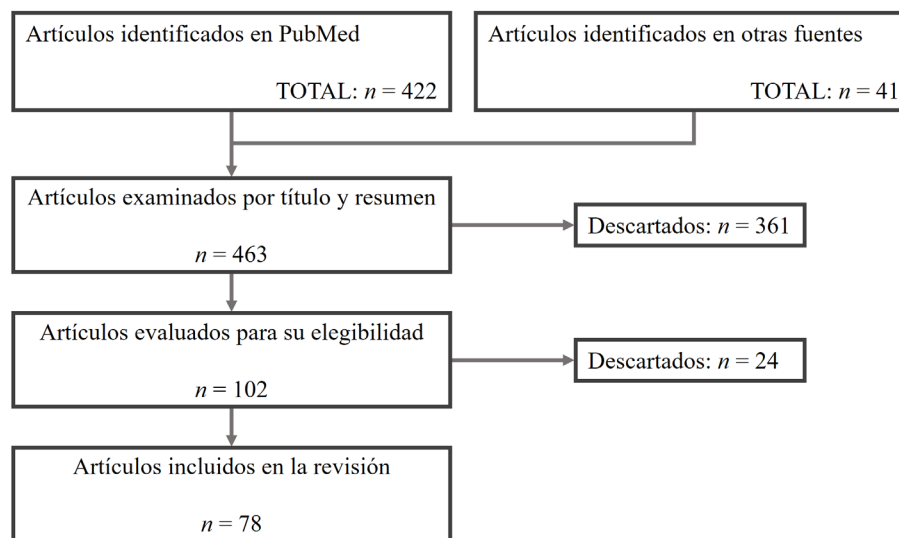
Artículos identificados en PubMed

TOTAL: $n = 422$

Artículos identificados en otras fuentes

TOTAL: $n = 41$

Artículos examinados por título y resumen

$n = 463$

Descartados: $n = 361$

Artículos evaluados para su elegibilidad

$n = 102$

Descartados: $n = 24$

Artículos incluidos en la revisión

$n = 78$